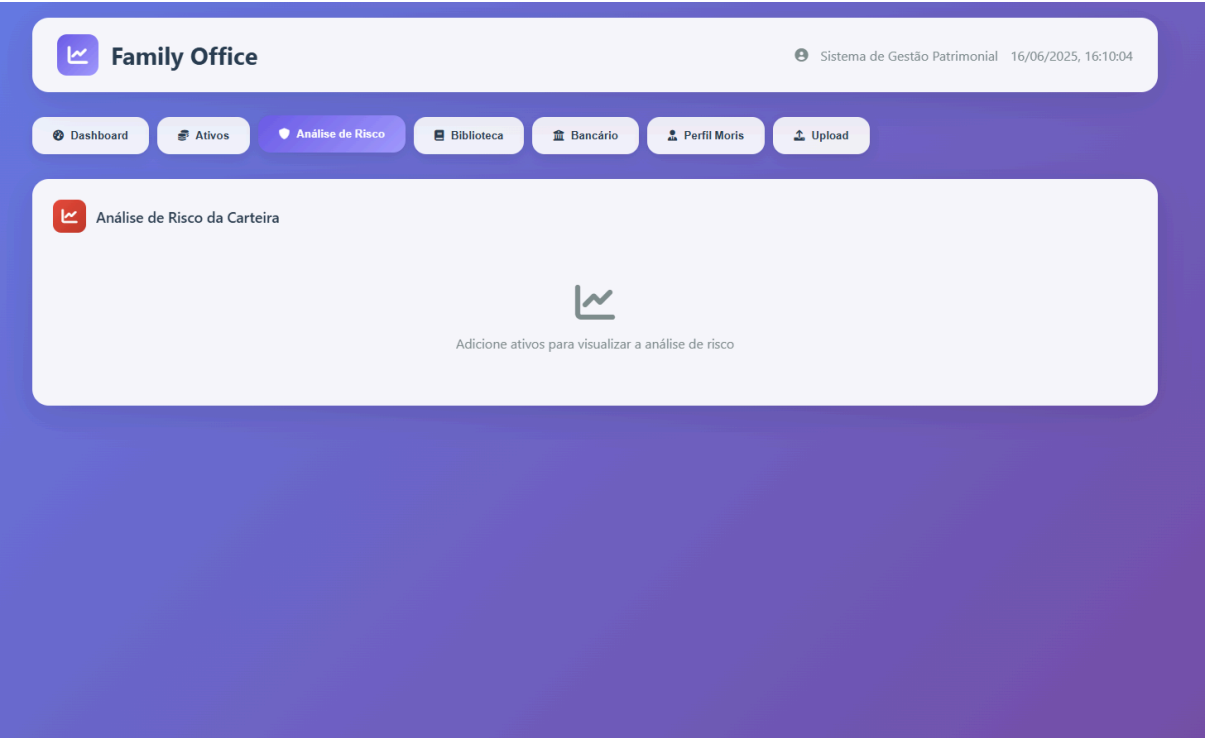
Family Office

Sistema de Gestão Patrimonial 16/06/2025, 16:10:04

Dashboard
Ativos
Análise de Risco
Biblioteca
Bancário
Perfil Moris
Upload

Análise de Risco da Carteira

Adicione ativos para visualizar a análise de risco